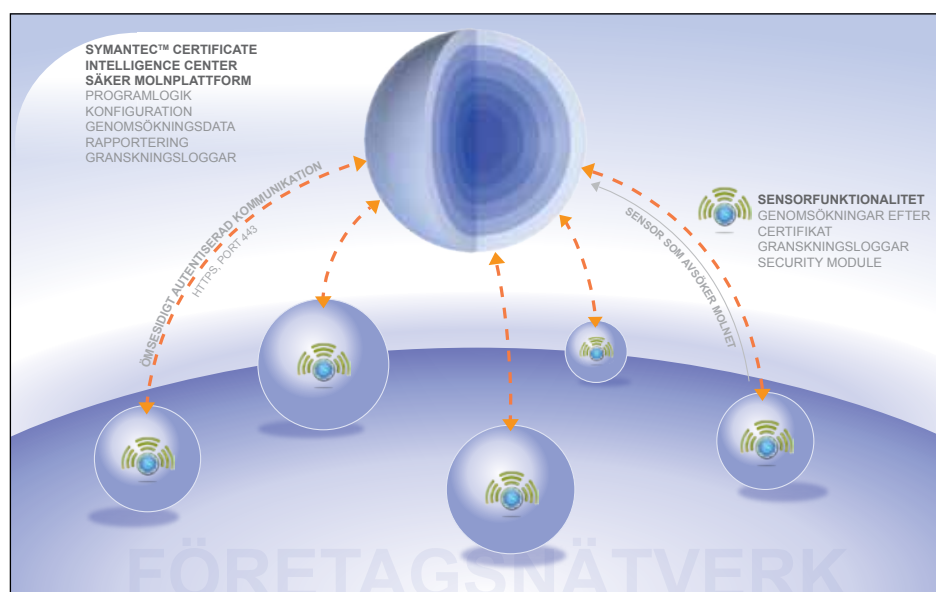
SYMANTEC™ CERTIFICATE INTELLIGENCE CENTER
SÄKER MOLNPLATTFORM
PROGRAMLOGIK
KONFIGURATION
GENOMSÖKNINGSDATA
RAPPORTERING
GRANSKNINGSLOGGAR

ÖMSESIDIGT AUTENTISERAD KOMMUNIKATION
HTTPS, PORT 443

SENSORFUNKTIONALITET
GENOMSÖKNINGAR EFTER CERTIFIKAT
GRANSKNINGSLOGGAR
SECURITY MODULE

SENSOR SOM AVSÖKER MOLNET

FÖRETAGSNÄTVERK